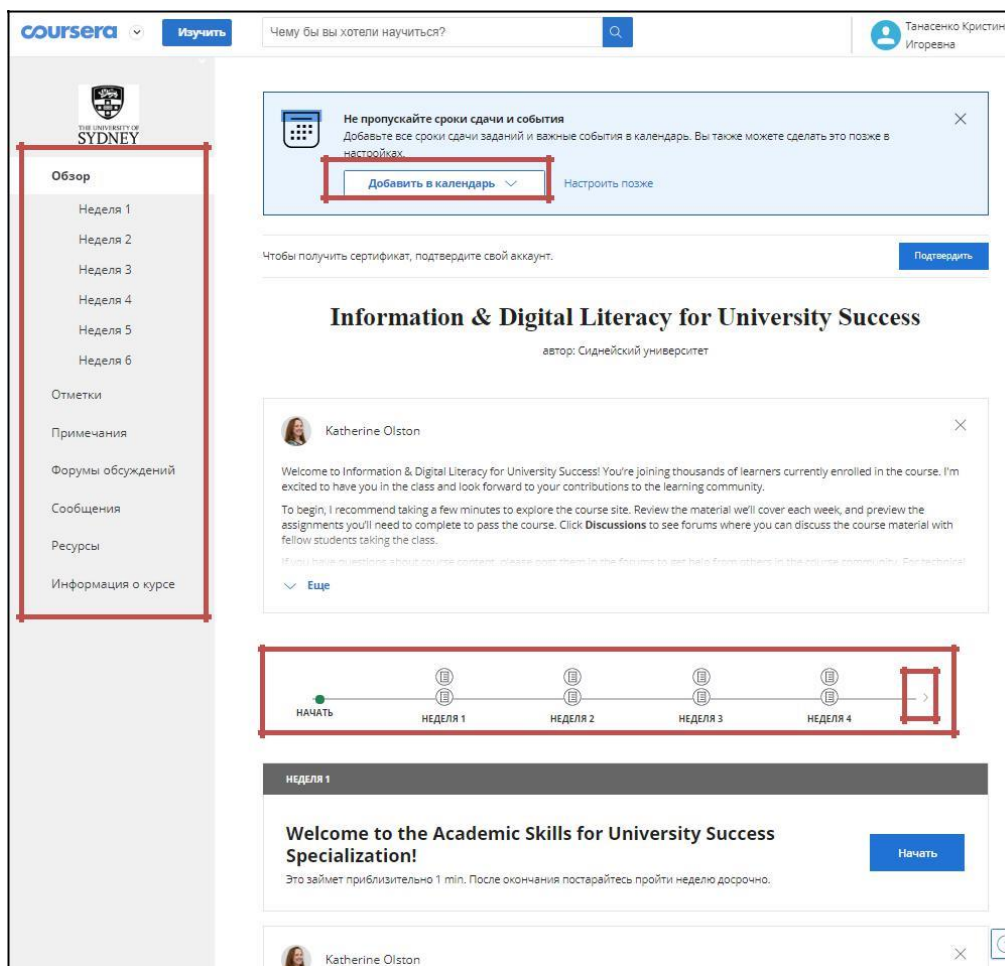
coursera Изучить Чему бы вы хотели научиться? Танасенко Кристин Игоревна

THE UNIVERSITY OF SYDNEY

Обзор
Неделя 1
Неделя 2
Неделя 3
Неделя 4
Неделя 5
Неделя 6
Отметки
Примечания
Форумы обсуждений
Сообщения
Ресурсы
Информация о курсе

Не пропускайте сроки сдачи и события
Добавьте все сроки сдачи заданий и важные события в календарь. Вы также можете сделать это позже в настройках.
Добавить в календарь Настроить позже

Чтобы получить сертификат, подтвердите свой аккаунт. Подтвердить

Information & Digital Literacy for University Success
автор: Сиднейский университет

Katherine Olston

Welcome to Information & Digital Literacy for University Success! You're joining thousands of learners currently enrolled in the course. I'm excited to have you in the class and look forward to your contributions to the learning community.

To begin, I recommend taking a few minutes to explore the course site. Review the material we'll cover each week, and preview the assignments you'll need to complete to pass the course. Click Discussions to see forums where you can discuss the course material with fellow students taking the class.

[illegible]

Еще

НАЧАТЬ НЕДЕЛЯ 1 НЕДЕЛЯ 2 НЕДЕЛЯ 3 НЕДЕЛЯ 4

НЕДЕЛЯ 1

Welcome to the Academic Skills for University Success Specialization!
Это займет приблизительно 1 min. После окончания постарайтесь пройти неделю досрочно.
Начать

Katherine Olston